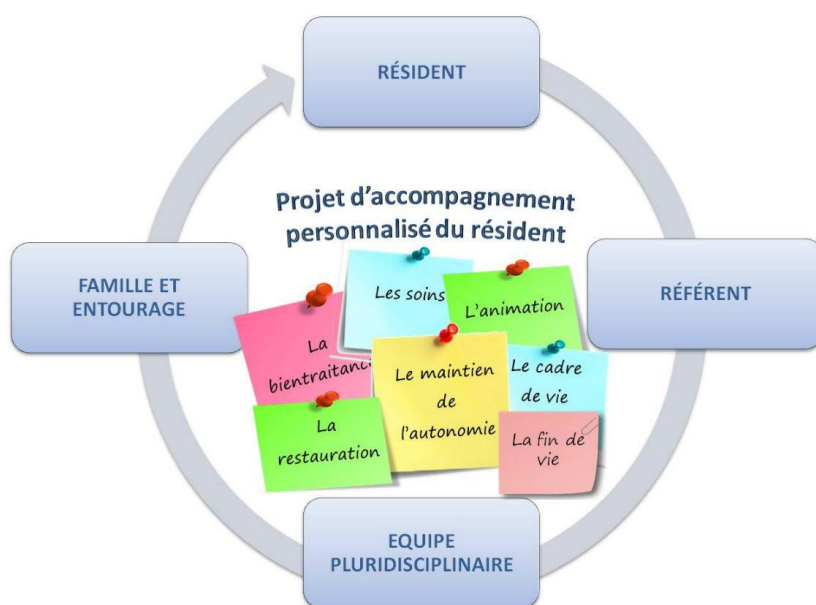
RÉSIDENT

Projet d'accompagnement personnalisé du résident

FAMILLE ET ENTOURAGE

RÉFÉRENT

Les soins

L'animation

La bientraitanc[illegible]

Le maintien de l'autonomie

Le cadre de vie

La restauration

La fin de vie

EQUIPE PLURIDISCIPLINAIRE